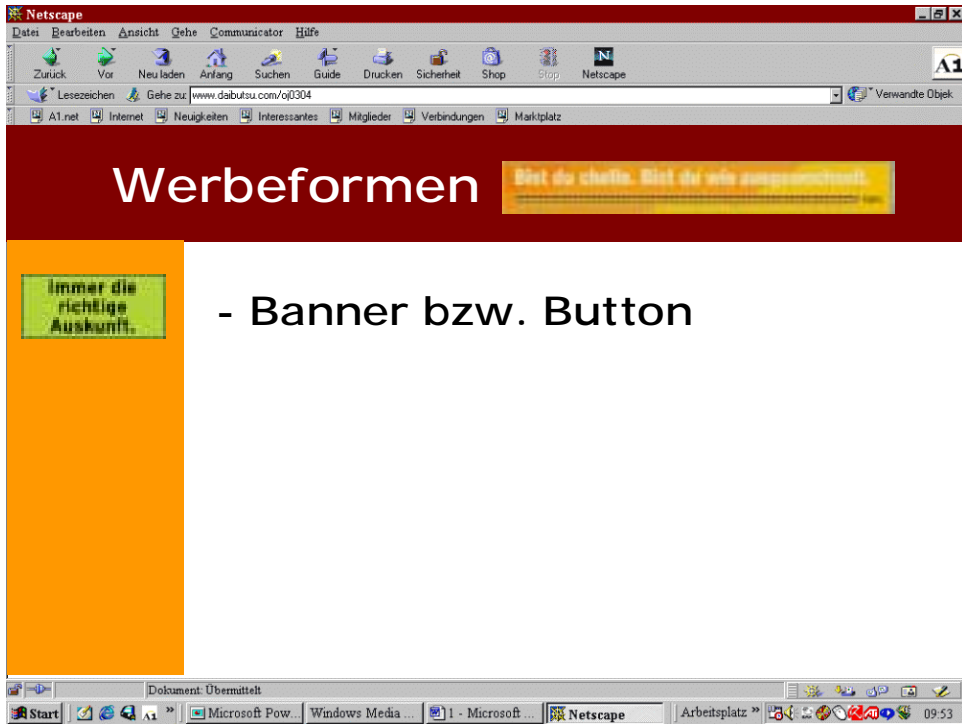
Netscape
Datei Bearbeiten Ansicht Gehe Communicator Hilfe
Zurück Vor Neu laden Anfang Suchen Guide Drucken Sicherheit Shop Stop Netscape
A1
Lesezeichen Gehe zu: www.daibutsu.com/oj0304
Verwandte Objek
A1.net Internet Neuigkeiten Interessantes Mitglieder Verbindungen Marktplatz

Werbeformen

Bist du cholle. Bist du wie ausgeschnitt.

Immer die richtige Auskunft.

- Banner bzw. Button

Dokument: Übermittelt
Start Microsoft Pow... Windows Media ... 1 - Microsoft ... Netscape Arbeitsplatz 09:53